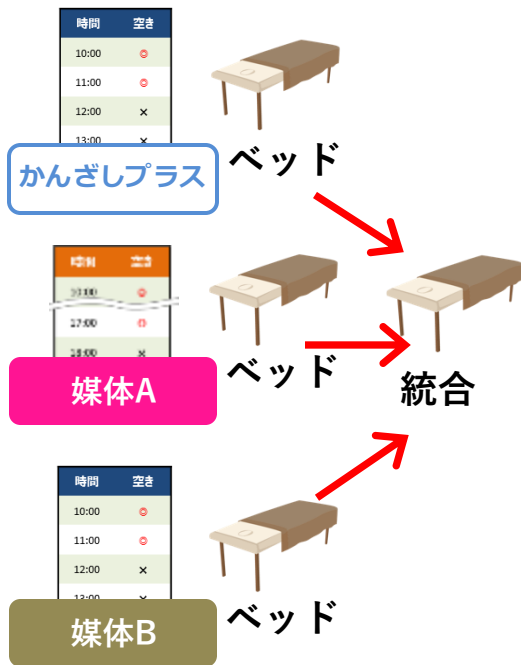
| 時間 | 空き |
|---|---|
| 10:00 | ◎ |
| 11:00 | ◎ |
| 12:00 | × |
| 13:00 | × |

かんざしプラス

ベッド

| 時刻 | 空き |
|---|---|
| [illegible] | ◎ |
| 17:00 | ◎ |
| 18:00 | × |

媒体A

ベッド

統合

| 時間 | 空き |
|---|---|
| 10:00 | ◎ |
| 11:00 | ◎ |
| 12:00 | × |
| 13:00 | × |

媒体B

ベッド